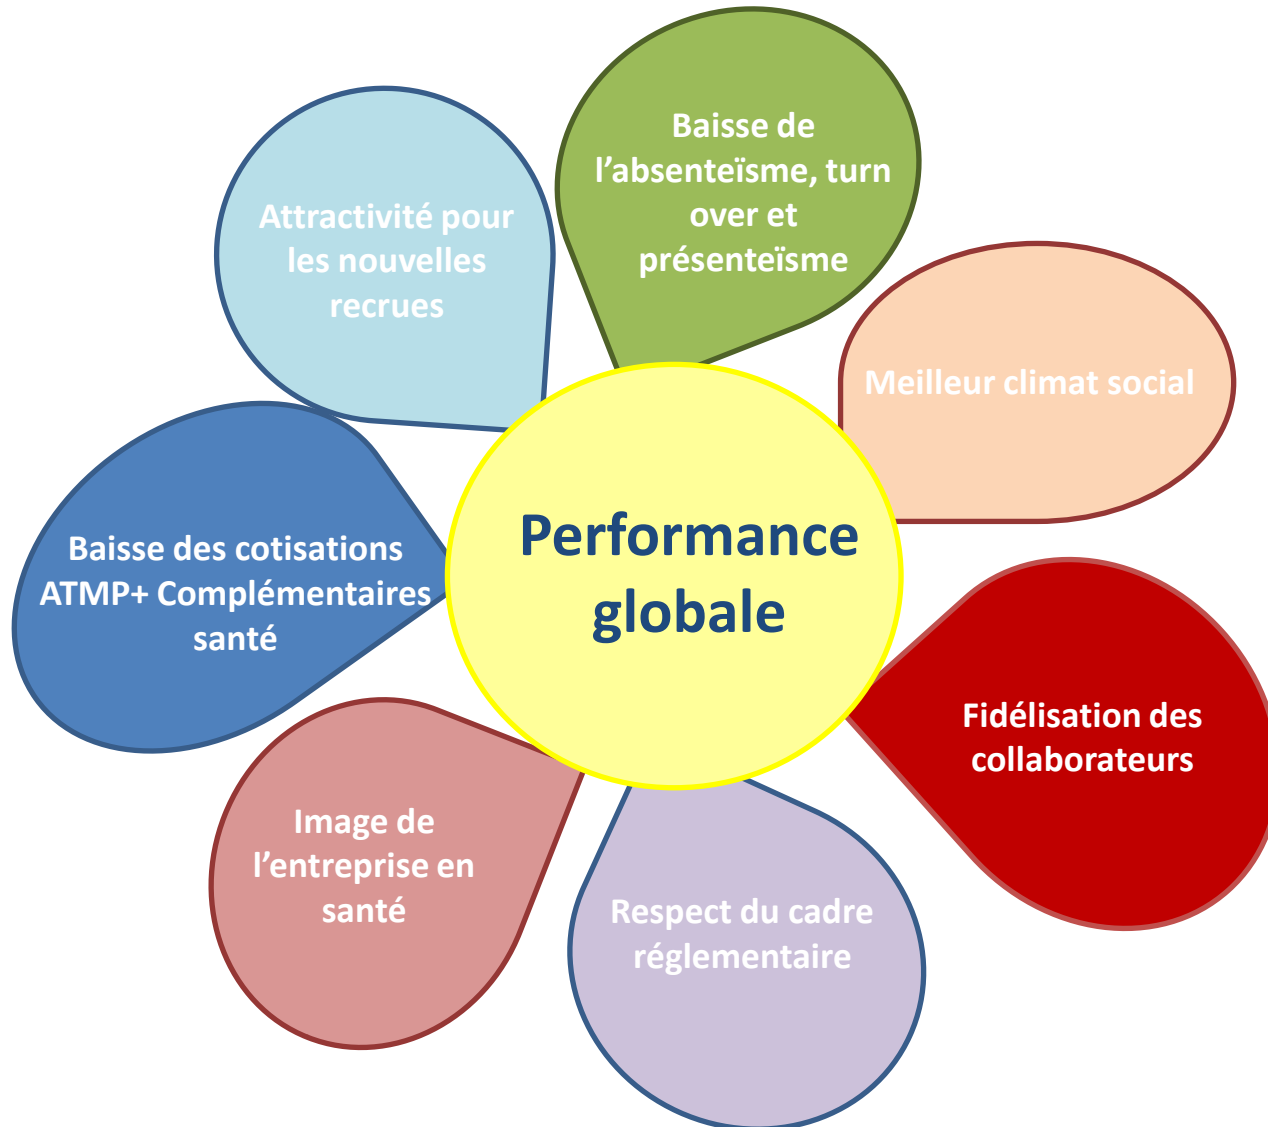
Performance globale

Baisse de l’absenteïsme, turn over et présenteïsme

Meilleur climat social

Fidélisation des collaborateurs

Respect du cadre réglementaire

Image de l’entreprise en santé

Baisse des cotisations ATMP+ Complémentaires santé

Attractivité pour les nouvelles recrues